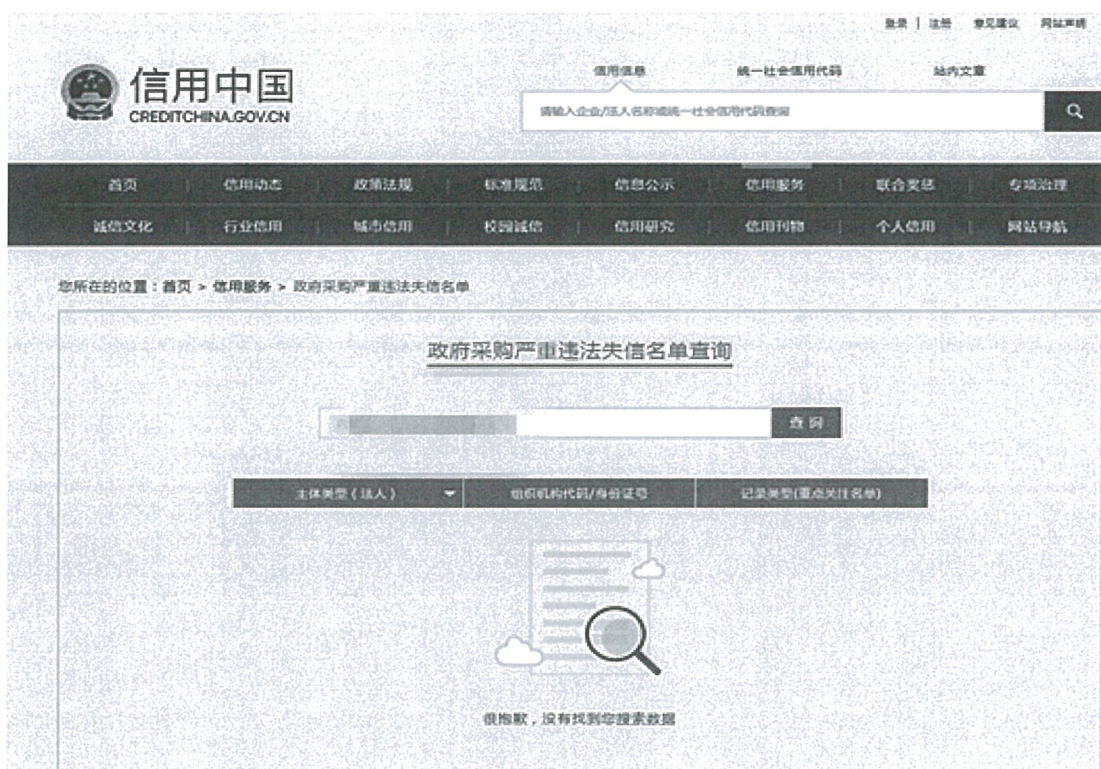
登录 | 注册 意见建议 网站声明

信用中国
CREDITCHINA.GOV.CN

信用信息 统一社会信用代码 站内文章

请输入企业/法人名称或统一社会信用代码查询

首页 | 信用动态 | 政策法规 | 标准规范 | 信息公示 | 信用服务 | 联合奖惩 | 专项治理
诚信文化 | 行业信用 | 城市信用 | 校园诚信 | 信用研究 | 信用刊物 | 个人信用 | 网站导航

您所在的位置：首页 > 信用服务 > 政府采购严重违法失信名单

政府采购严重违法失信名单查询

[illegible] 查 询

| 主体类型（法人） | 组织机构代码/身份证号 | 记录类型(重点关注名单) |
|---|---|---|

很抱歉，没有找到您搜索数据